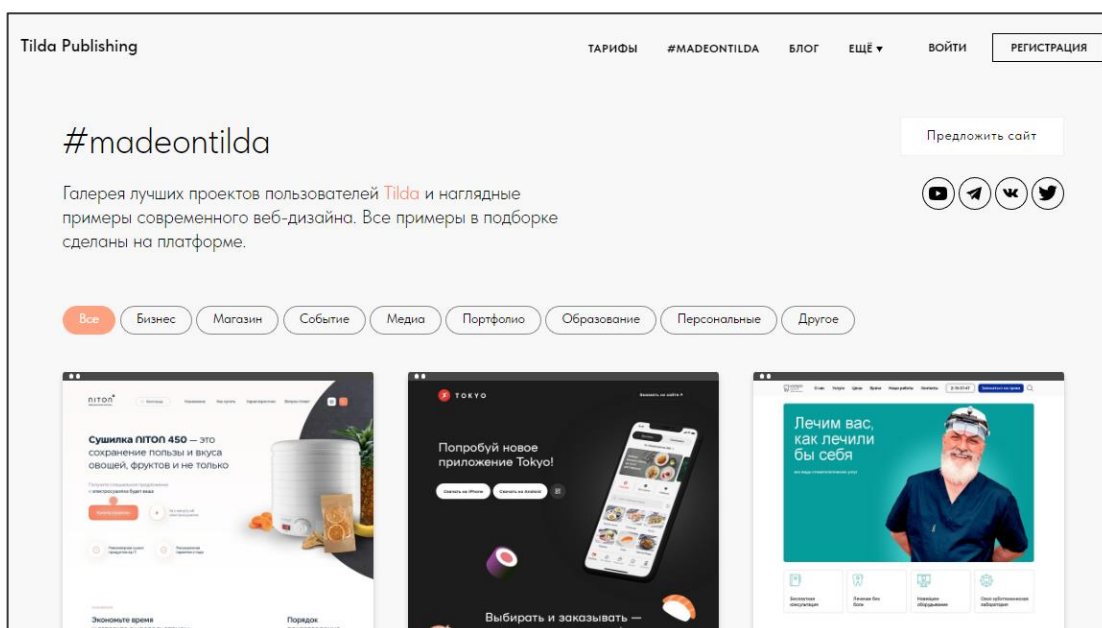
Tilda Publishing

ТАРИФЫ #MADEONTILDA БЛОГ ЕЩЁ ▾ ВОЙТИ РЕГИСТРАЦИЯ

#madeontilda

Предложить сайт

Галерея лучших проектов пользователей Tilda и наглядные примеры современного веб-дизайна. Все примеры в подборке сделаны на платформе.

Все Бизнес Магазин Событие Медиа Портфолио Образование Персональные Другое

NITON

Сушилка NITON 450 — это сохранение пользы и вкуса овощей, фруктов и не только

Экономьте время

Порядок

TOKYO

Попробуй новое приложение Tokyo!

Скачать на iPhone Скачать на Android

Выбирать и заказывать —

Лечим вас, как лечили бы себя